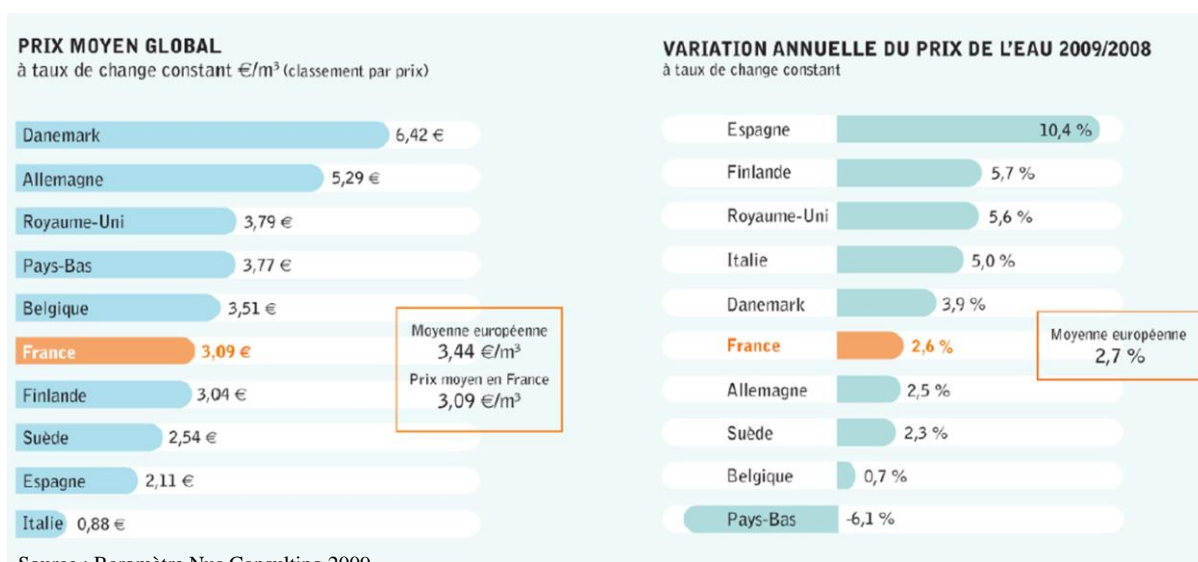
PRIX MOYEN GLOBAL
à taux de change constant €/m³ (classement par prix)

| | |
|---|---|
| Danemark | 6,42 € |
| Allemagne | 5,29 € |
| Royaume-Uni | 3,79 € |
| Pays-Bas | 3,77 € |
| Belgique | 3,51 € |
| France | 3,09 € |
| Finlande | 3,04 € |
| Suède | 2,54 € |
| Espagne | 2,11 € |
| Italie | 0,88 € |

Moyenne européenne
3,44 €/m³
Prix moyen en France
3,09 €/m³

VARIATION ANNUELLE DU PRIX DE L'EAU 2009/2008
à taux de change constant

| | |
|---|---|
| Espagne | 10,4 % |
| Finlande | 5,7 % |
| Royaume-Uni | 5,6 % |
| Italie | 5,0 % |
| Danemark | 3,9 % |
| France | 2,6 % |
| Allemagne | 2,5 % |
| Suède | 2,3 % |
| Belgique | 0,7 % |
| Pays-Bas | -6,1 % |

Moyenne européenne
2,7 %

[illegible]